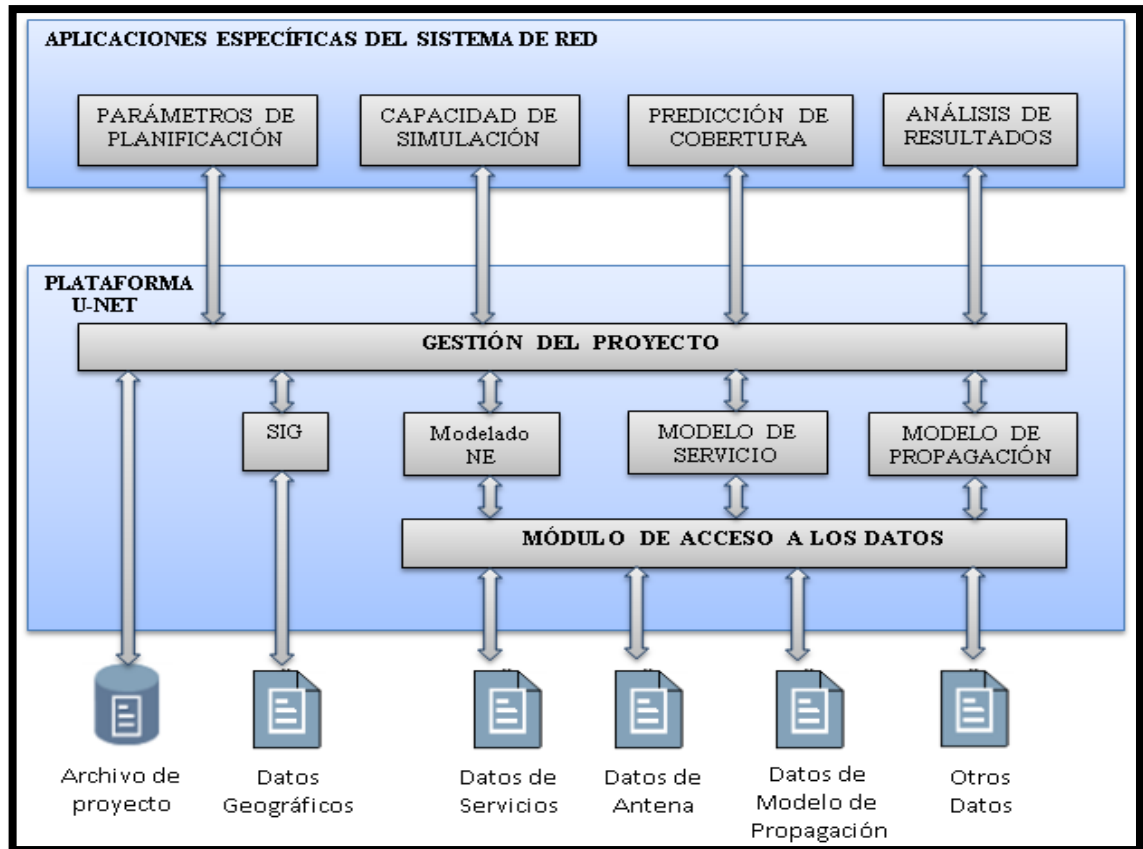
APLICACIONES ESPECÍFICAS DEL SISTEMA DE RED

PARÁMETROS DE PLANIFICACIÓN

CAPACIDAD DE SIMULACIÓN

PREDICCIÓN DE COBERTURA

ANÁLISIS DE RESULTADOS

PLATAFORMA U-NET

GESTIÓN DEL PROYECTO

SIG

Modelado NE

MODELO DE SERVICIO

MODELO DE PROPAGACIÓN

MÓDULO DE ACCESO A LOS DATOS

Archivo de proyecto

Datos Geográficos

Datos de Servicios

Datos de Antena

Datos de Modelo de Propagación

Otros Datos